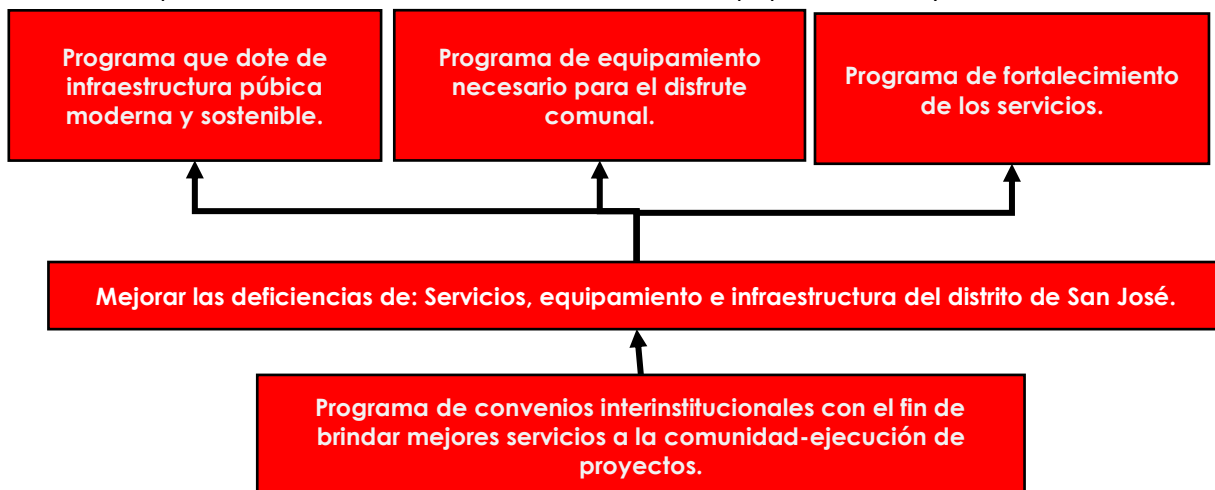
Programa que dote de infraestructura púbica moderna y sostenible.

Programa de equipamiento necesario para el disfrute comunal.

Programa de fortalecimiento de los servicios.

Mejorar las deficiencias de: Servicios, equipamiento e infraestructura del distrito de San José.

Programa de convenios interinstitucionales con el fin de brindar mejores servicios a la comunidad-ejecución de proyectos.